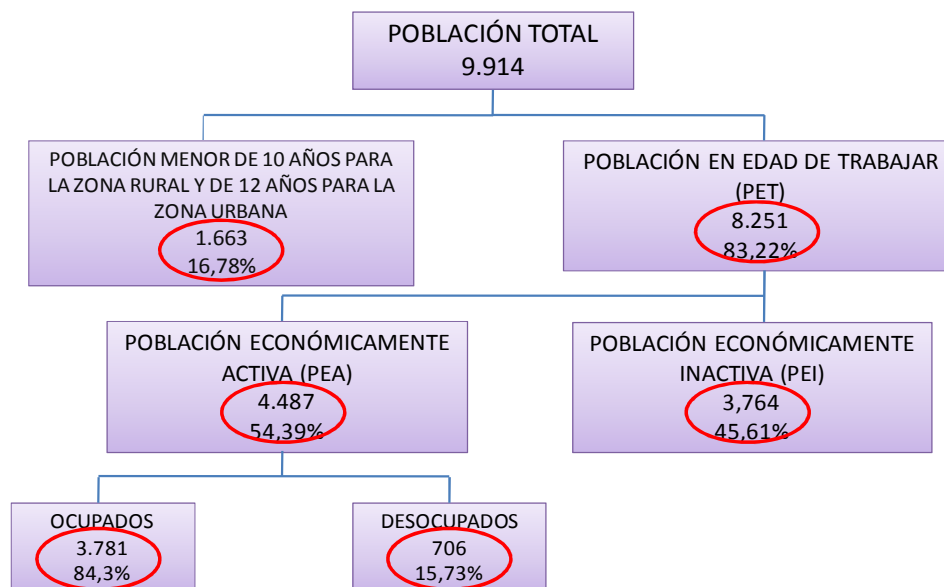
POBLACIÓN TOTAL
9.914

POBLACIÓN MENOR DE 10 AÑOS PARA LA ZONA RURAL Y DE 12 AÑOS PARA LA ZONA URBANA
1.663
16,78%

POBLACIÓN EN EDAD DE TRABAJAR (PET)
8.251
83,22%

POBLACIÓN ECONÓMICAMENTE ACTIVA (PEA)
4.487
54,39%

POBLACIÓN ECONÓMICAMENTE INACTIVA (PEI)
3,764
45,61%

OCUPADOS
3.781
84,3%

DESOCUPADOS
706
15,73%